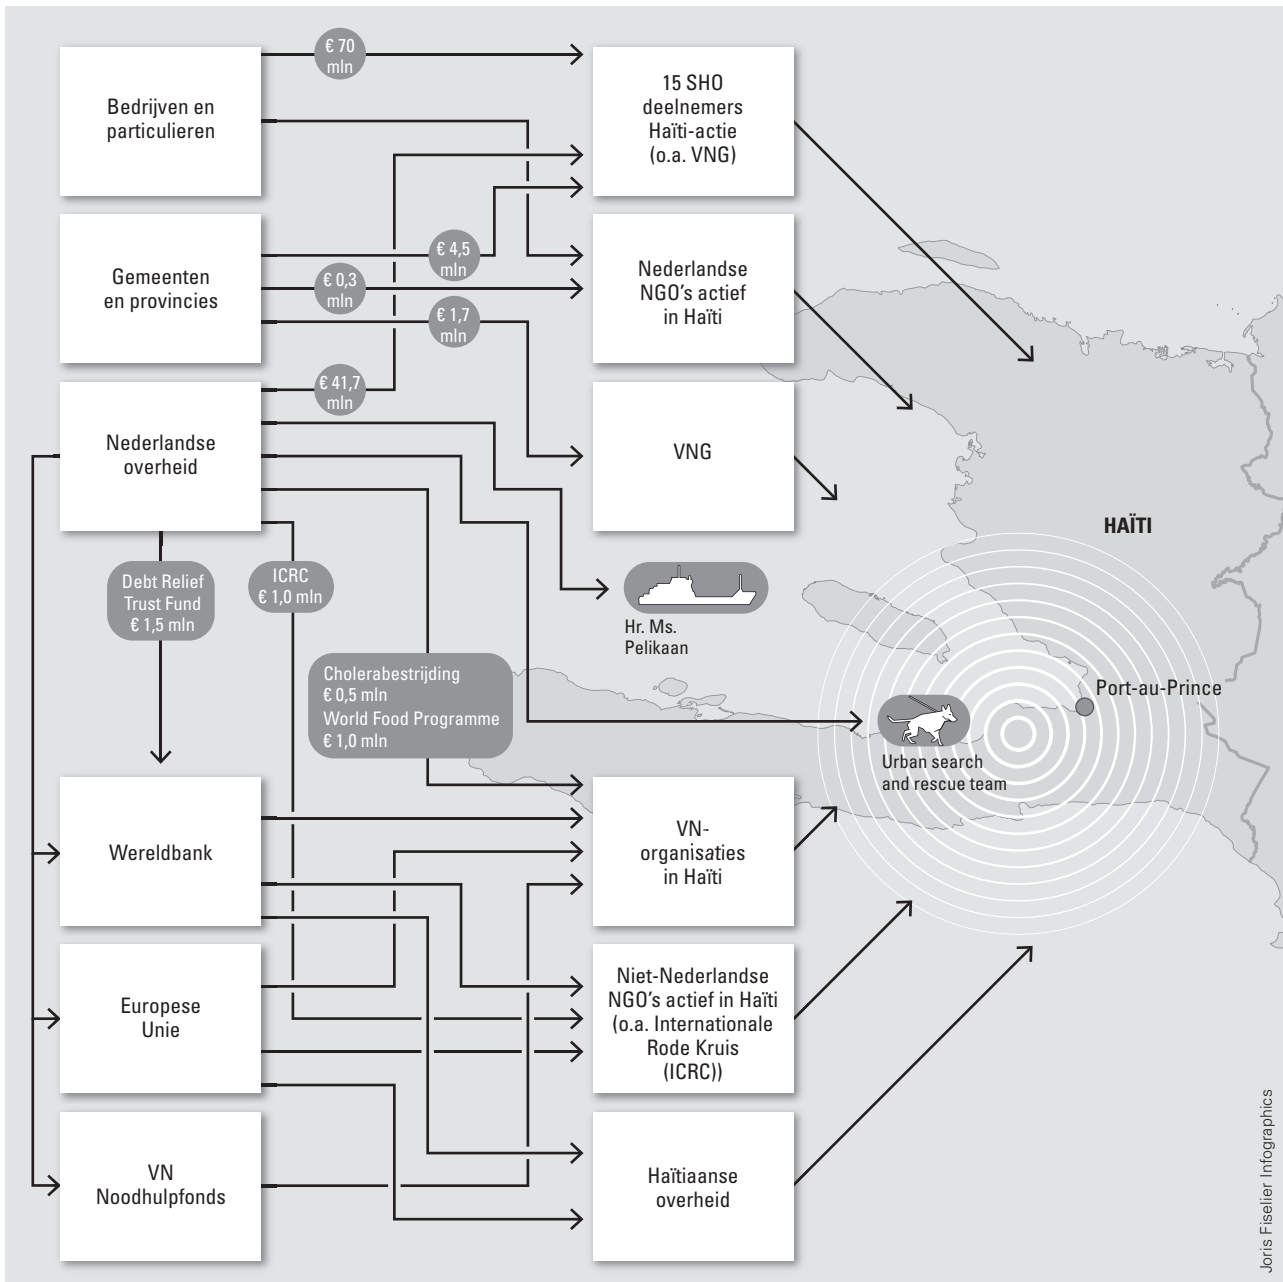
Bedrijven en particulieren

€ 70 mln

15 SHO deelnemers Haïti-actie (o.a. VNG)

Gemeenten en provincies

€ 4,5 mln

€ 0,3 mln

€ 1,7 mln

Nederlandse NGO's actief in Haïti

€ 41,7 mln

Nederlandse overheid

VNG

HAÏTI

Debt Relief Trust Fund € 1,5 mln

ICRC € 1,0 mln

Hr. Ms. Pelikaan

Cholerabestrijding € 0,5 mln
World Food Programme € 1,0 mln

Port-au-Prince

Urban search and rescue team

Wereldbank

VN-organisaties in Haïti

Europese Unie

Niet-Nederlandse NGO's actief in Haïti (o.a. Internationale Rode Kruis (ICRC))

VN Noodhulpfonds

Haïtiaanse overheid

Joris Fiselier Infographics